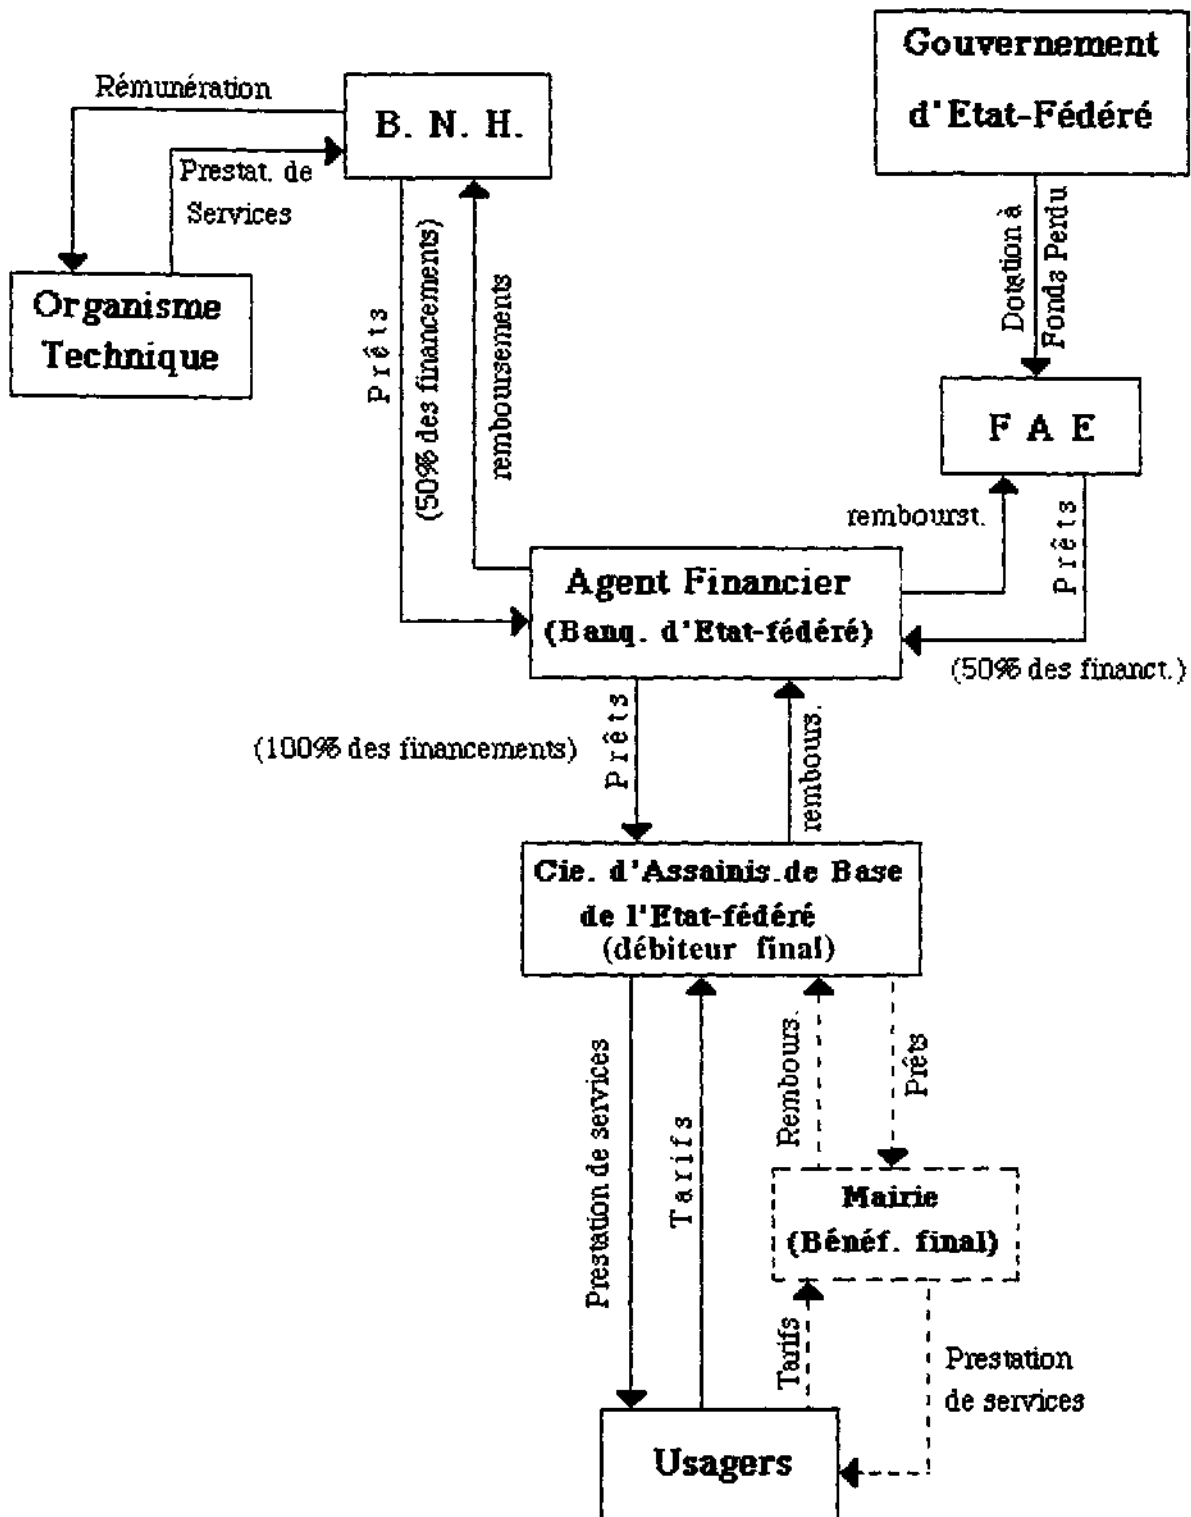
Gouvernement d'Etat-Fédéré

Rémunération

B. N. H.

Prestat. de Services

Organisme Technique

Prêts

(50% des financements)

remboursements

Dotation à Fonds Perdu

F A E

remboursт.

Prêts

Agent Financier (Banq. d'Etat-fédéré)

(50% des financt.)

(100% des financements)

Prêts

rembours.

Cie. d'Assainis. de Base de l'Etat-fédéré (débiteur final)

Prestation de services

Tarifs

Rembours.

Prêts

Mairie (Bénéf. final)

Tarifs

Prestation de services

Usagers